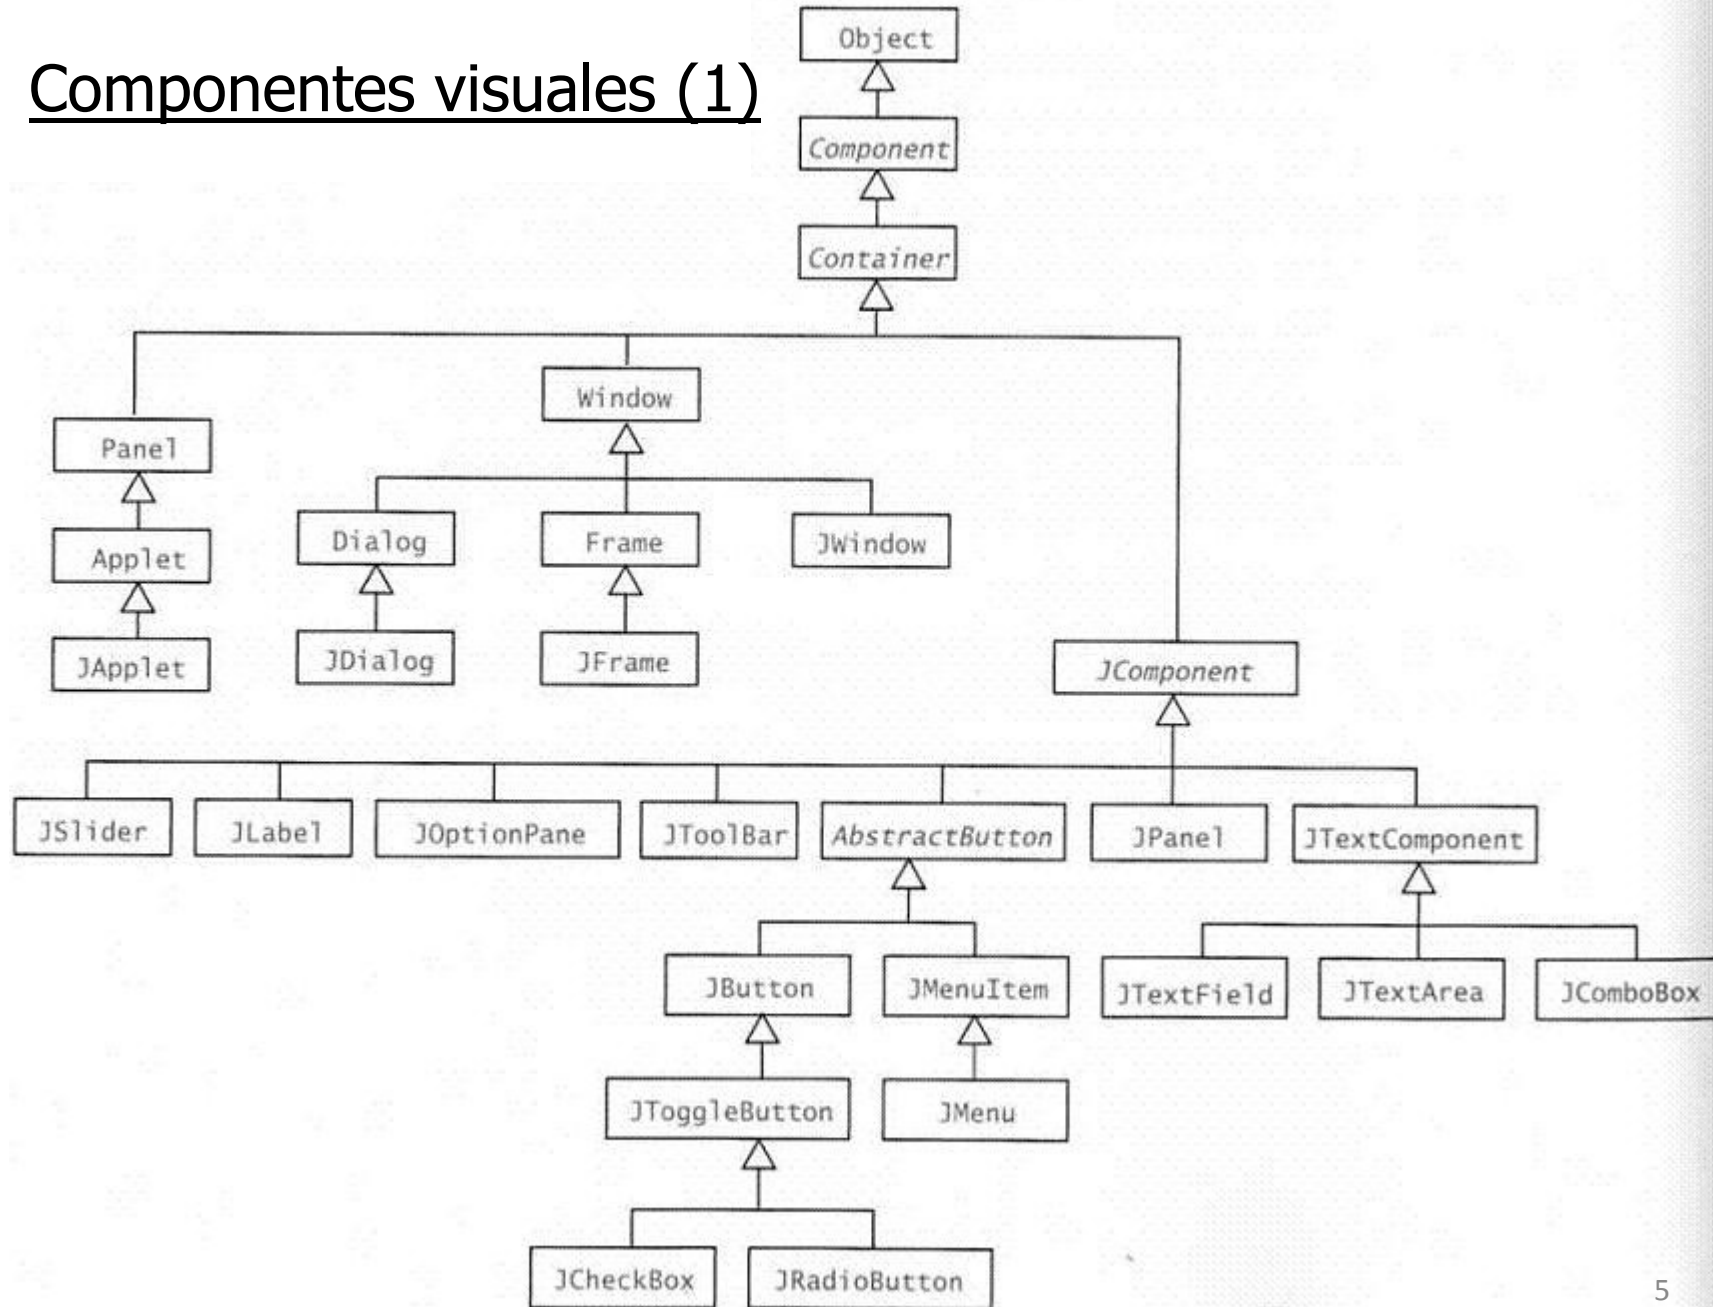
Componentes visuales (1)

Object

Component

Container

Window

Panel

Applet

JApplet

Dialog

JDialog

Frame

JFrame

JWindow

JComponent

JSlider

JLabel

JOptionPane

JToolBar

AbstractButton

JPanel

JTextComponent

JButton

JMenuItem

JTextField

JTextArea

JComboBox

JToggleButton

JMenu

JCheckBox

JRadioButton

5